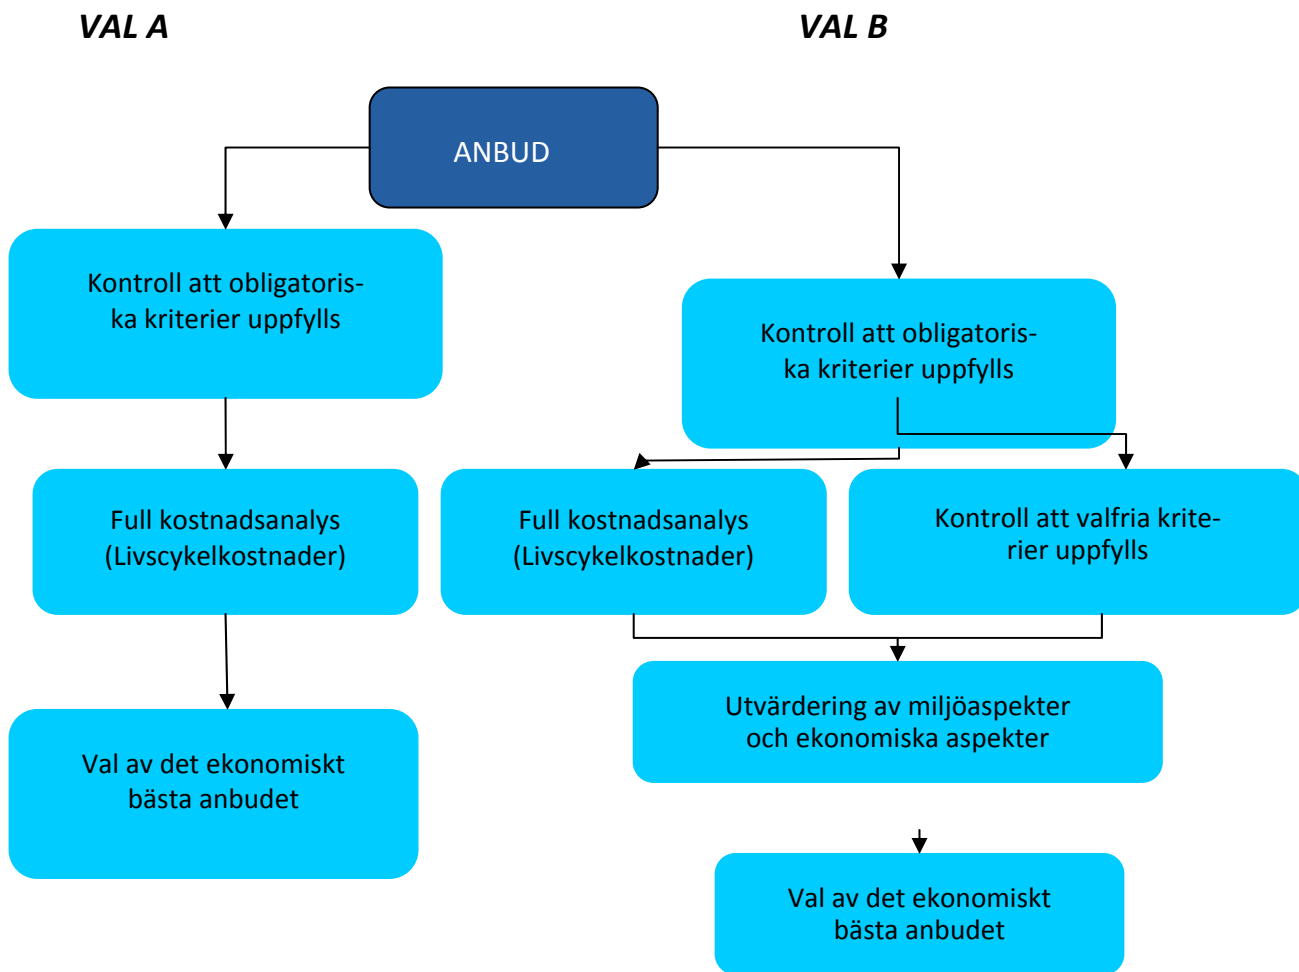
VAL A

VAL B

ANBUD

Kontroll att obligatoriska kriterier uppfylls

Full kostnadsanalys (Livscykelkostnader)

Val av det ekonomiskt bästa anbudet

Kontroll att obligatoriska kriterier uppfylls

Full kostnadsanalys (Livscykelkostnader)

Kontroll att valfria kriterier uppfylls

Utvärdering av miljöaspekter och ekonomiska aspekter

Val av det ekonomiskt bästa anbudet